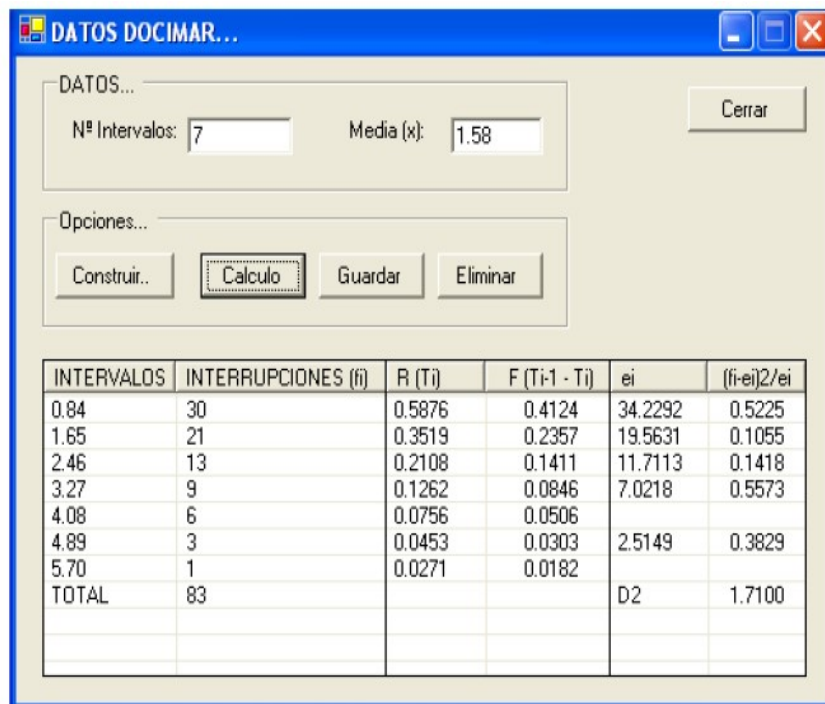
DATOS DOCIMAR...

DATOS...
Nº Intervalos: 7
Media (x): 1.58

Cerrar

Opciones...
Construir..
Calculo
Guardar
Eliminar

| INTERVALOS | INTERRUPCIONES (fi) | R (Ti) | F (Ti-1 - Ti) | ei | (fi-ei)2/ei |
|---|---|---|---|---|---|
| 0.84 | 30 | 0.5876 | 0.4124 | 34.2292 | 0.5225 |
| 1.65 | 21 | 0.3519 | 0.2357 | 19.5631 | 0.1055 |
| 2.46 | 13 | 0.2108 | 0.1411 | 11.7113 | 0.1418 |
| 3.27 | 9 | 0.1262 | 0.0846 | 7.0218 | 0.5573 |
| 4.08 | 6 | 0.0756 | 0.0506 | | |
| 4.89 | 3 | 0.0453 | 0.0303 | 2.5149 | 0.3829 |
| 5.70 | 1 | 0.0271 | 0.0182 | | |
| TOTAL | 83 | | | D2 | 1.7100 |